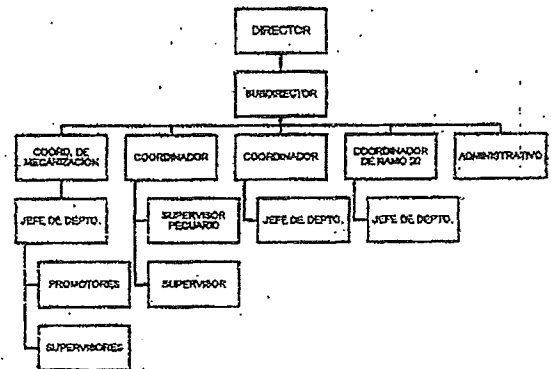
DIRECTOR

SUBDIRECTOR

COORD. DE MECANIZACION

COORDINADOR

COORDINADOR

COORDINADOR DE RAMO 20

ADMINISTRATIVO

JEFE DE DEPTO.

SUPERVISOR PECUARIO

JEFE DE DEPTO.

JEFE DE DEPTO.

PROMOTORES

SUPERVISOR

SUPERVISORES